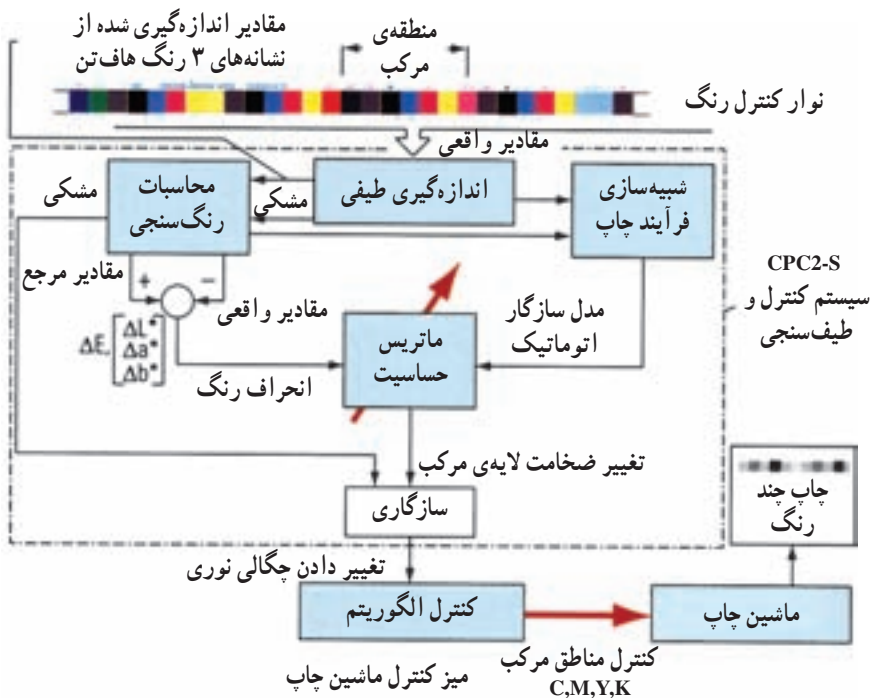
مقادیر اندازه‌گیری شده از نشانه‌های ۳ رنگ هافتن

منطقه‌ی مرکب

نوار کنترل رنگ

مقادیر واقعی

محاسبات رنگ‌سنجی

مشکی

اندازه‌گیری طیفی

مشکی

شبیه‌سازی فرآیند چاپ

مقادیر مرجع

+

−

مقادیر واقعی

$\Delta E, \begin{bmatrix} \Delta L^* \\ \Delta a^* \\ \Delta b^* \end{bmatrix}$

CPC2-S
سیستم کنترل و طیف‌سنجی

مدل سازگار اتوماتیک

ماتریس حساسیت

انحراف رنگ

تغییر ضخامت لایه‌ی مرکب

سازگاری

چاپ چند رنگ

تغییر دادن چگالی نوری

کنترل الگوریتم

ماشین چاپ

کنترل مناطق مرکب
C,M,Y,K

میز کنترل ماشین چاپ